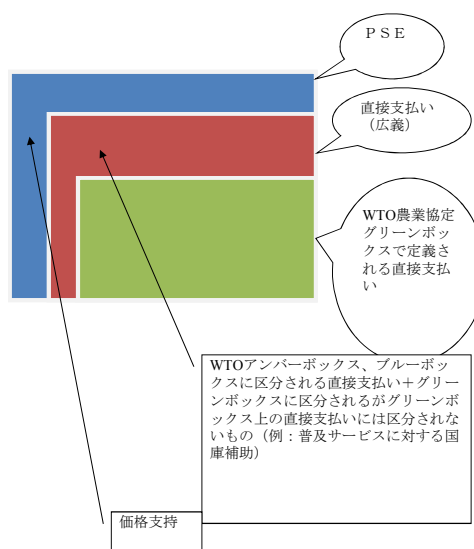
ＰＳＥ

直接支払い（広義）

WTO農業協定グリーンボックスで定義される直接支払い

WTOアンバーボックス、ブルーボックスに区分される直接支払い＋グリーンボックスに区分されるがグリーンボックス上の直接支払いには区分されないもの（例：普及サービスに対する国庫補助）

価格支持